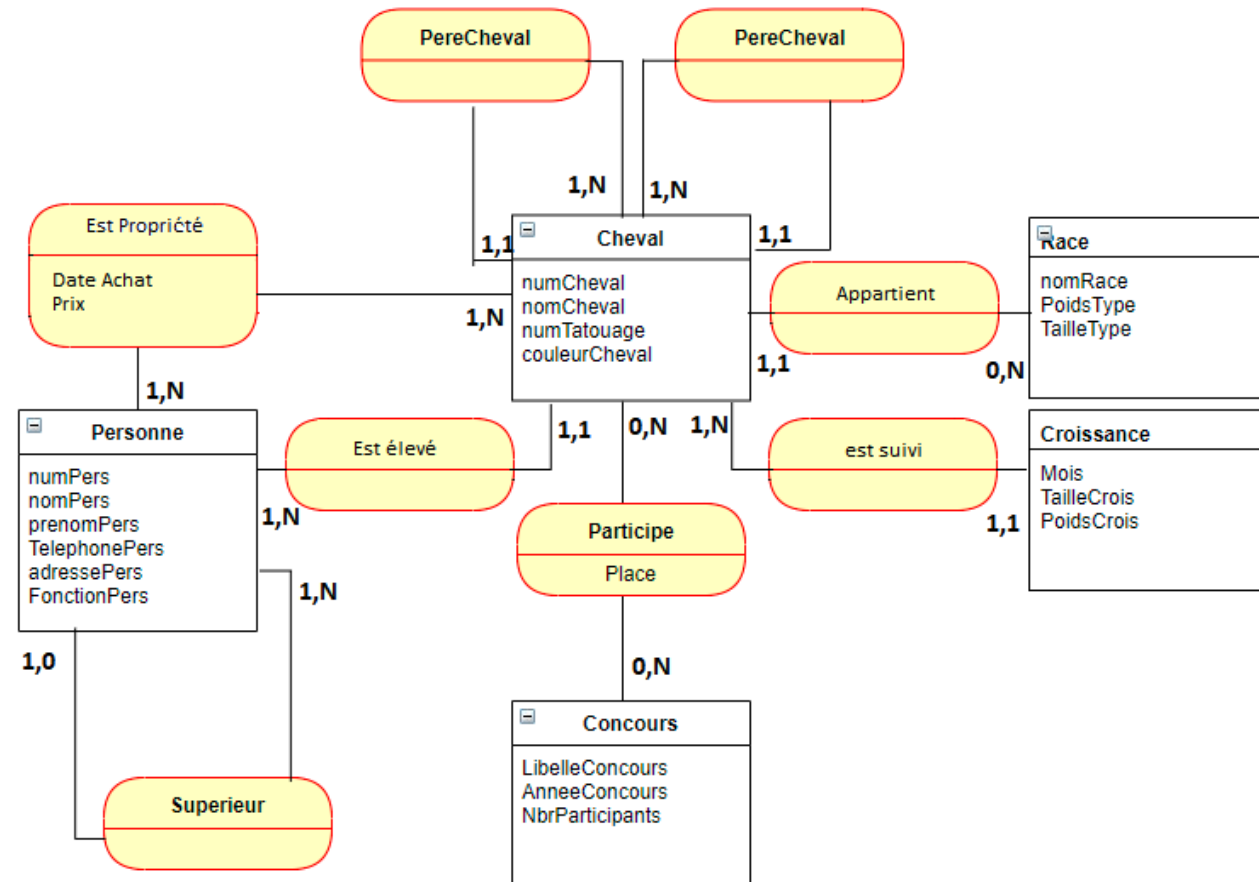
PereCheval

PereCheval

1,N

1,N

Est Proprićté

Date Achat
Prix

1,1

Cheval

numCheval
nomCheval
numTatouage
couleurCheval

1,1

Race

nomRace
PoidsType
TailleType

Appartient

1,N

1,1

0,N

1,N

Personne

numPers
nomPers
prenomPers
TelephonePers
adressePers
FonctionPers

Est élevé

1,1

0,N

1,N

est suivi

Croissance

Mois
TailleCrois
PoidsCrois

1,N

1,1

Participe

Place

1,N

1,0

0,N

Concours

LibelleConcours
AnneeConcours
NbrParticipants

Superieur